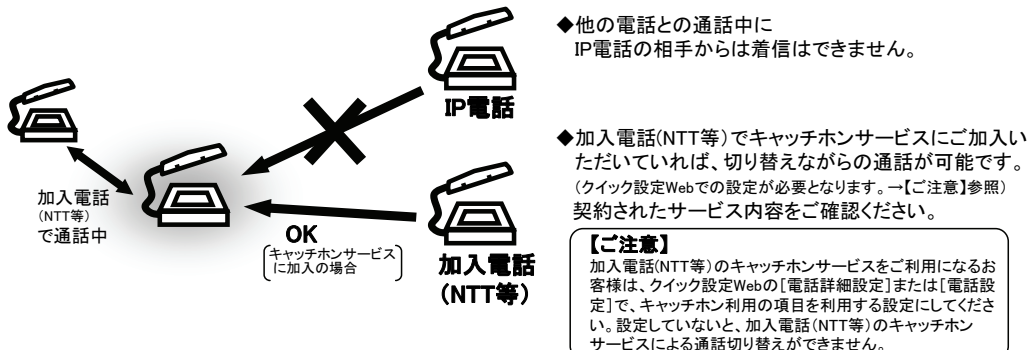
IP電話

加入電話
(NTT等)
で通話中

OK
キャッチホンサービスに加入の場合

加入電話
(NTT等)

◆他の電話との通話中に
IP電話の相手からは着信はできません。

◆加入電話(NTT等)でキャッチホンサービスにご加入いただいていれば、切り替えながらの通話が可能です。
(クイック設定Webでの設定が必要となります。→【ご注意】参照)
契約されたサービス内容をご確認ください。

【ご注意】
加入電話(NTT等)のキャッチホンサービスをご利用になるお客様は、クイック設定Webの[電話詳細設定]または[電話設定]で、キャッチホン利用の項目を利用する設定にしてください。設定していないと、加入電話(NTT等)のキャッチホンサービスによる通話切り替えができません。